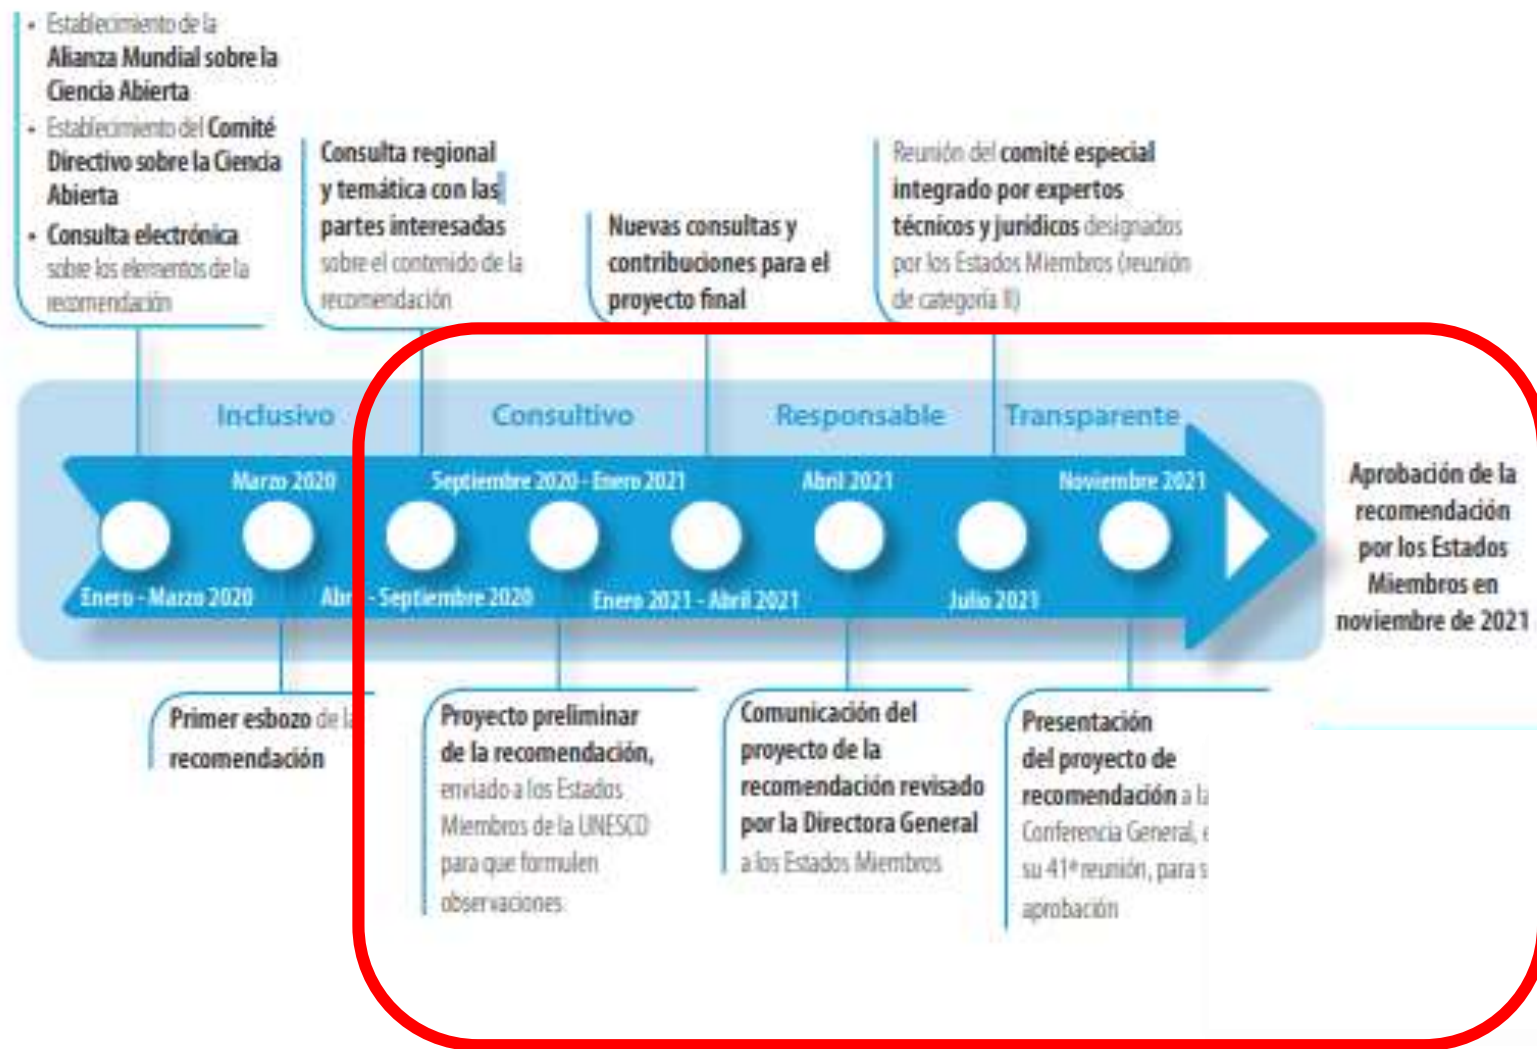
• Establecimiento de la **Alianza Mundial sobre la Ciencia Abierta**
• Establecimiento del **Comité Directivo sobre la Ciencia Abierta**
• **Consulta electrónica** sobre los elementos de la recomendación

Consulta regional y temática con las partes interesadas sobre el contenido de la recomendación

Nuevas consultas y contribuciones para el proyecto final

Reunión del comité especial integrado por expertos técnicos y jurídicos designados por los Estados Miembros (reunión de categoría II)

Inclusivo
Consultivo
Responsable
Transparente

Marzo 2020
Septiembre 2020 - Enero 2021
Abril 2021
Noviembre 2021

Enero - Marzo 2020
Abr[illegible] - Septiembre 2020
Enero 2021 - Abril 2021
Julio 2021

Aprobación de la recomendación por los Estados Miembros en noviembre de 2021

Primer esbozo de l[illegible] recomendación

Proyecto preliminar de la recomendación, enviado a los Estados Miembros de la UNESCO para que formulen observaciones

Comunicación del proyecto de la recomendación revisado por la Directora General a los Estados Miembros

Presentación del proyecto de recomendación a l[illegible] Conferencia General, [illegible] su 41ª reunión, para s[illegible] aprobación